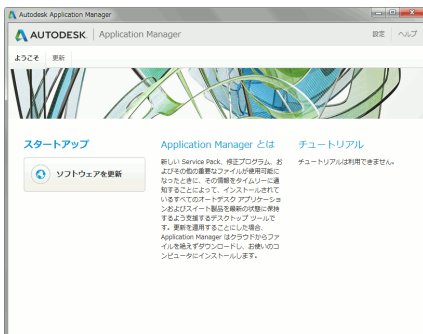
Autodesk Application Manager

AUTODESK. | Application Manager

設定 ヘルプ

ようこそ 更新

スタートアップ

ソフトウェアを更新

Application Manager とは

新しい Service Pack、修正プログラム、およびその他の重要なファイルが使用可能になったときに、その情報をタイムリーに通知することによって、インストールされているすべてのオートデスク アプリケーションおよびスイート製品を最新の状態に保持するよう支援するデスクトップ ツールです。更新を適用することにした場合、Application Manager はクラウドからファイルを直ちにダウンロードし、お使いのコンピュータにインストールします。

チュートリアル

チュートリアルは利用できません。